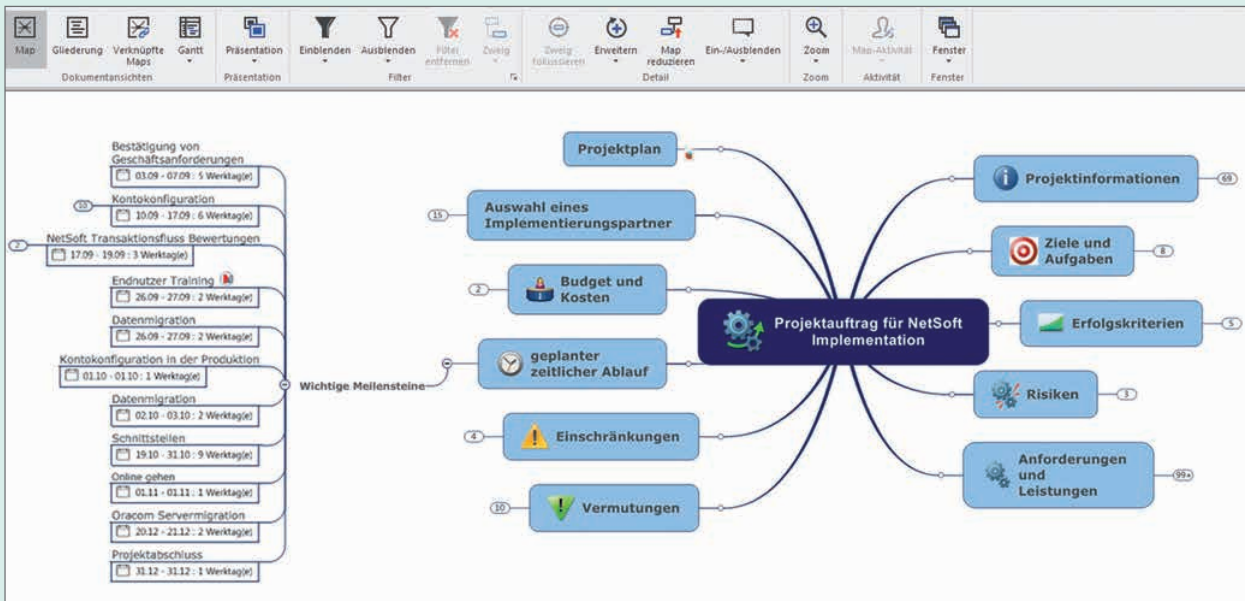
Map | Gliederung | Verknüpfte Maps | Gantt
Dokumentansichten
Präsentation
Präsentation
Einblenden | Ausblenden | Filter entfernen | Zweig
Filter
Zweig fokussieren | Erweitern | Map reduzieren | Ein-/Ausblenden
Detail
Zoom
Zoom
Map-Aktivität
Aktivität
Fenster
Fenster

Bestätigung von Geschäftsanforderungen
03.09 - 07.09 : 5 Werktag(e)
Kontokonfiguration
10
10.09 - 17.09 : 6 Werktag(e)
2
NetSoft Transaktionsfluss Bewertungen
17.09 - 19.09 : 3 Werktag(e)
Endnutzer Training
26.09 - 27.09 : 2 Werktag(e)
Datenmigration
26.09 - 27.09 : 2 Werktag(e)
Kontokonfiguration in der Produktion
01.10 - 01.10 : 1 Werktag(e)
Datenmigration
02.10 - 03.10 : 2 Werktag(e)
Schnittstellen
19.10 - 31.10 : 9 Werktag(e)
Online gehen
01.11 - 01.11 : 1 Werktag(e)
Oracom Servermigration
20.12 - 21.12 : 2 Werktag(e)
Projektabschluss
31.12 - 31.12 : 1 Werktag(e)
Wichtige Meilensteine

Projektplan
15
Auswahl eines Implementierungspartner
2
Budget und Kosten
geplanter zeitlicher Ablauf
4
Einschränkungen
10
Vermutungen

Projektauftrag für NetSoft Implementation

Projektinformationen
69
Ziele und Aufgaben
8
Erfolgskriterien
5
Risiken
3
Anforderungen und Leistungen
99+